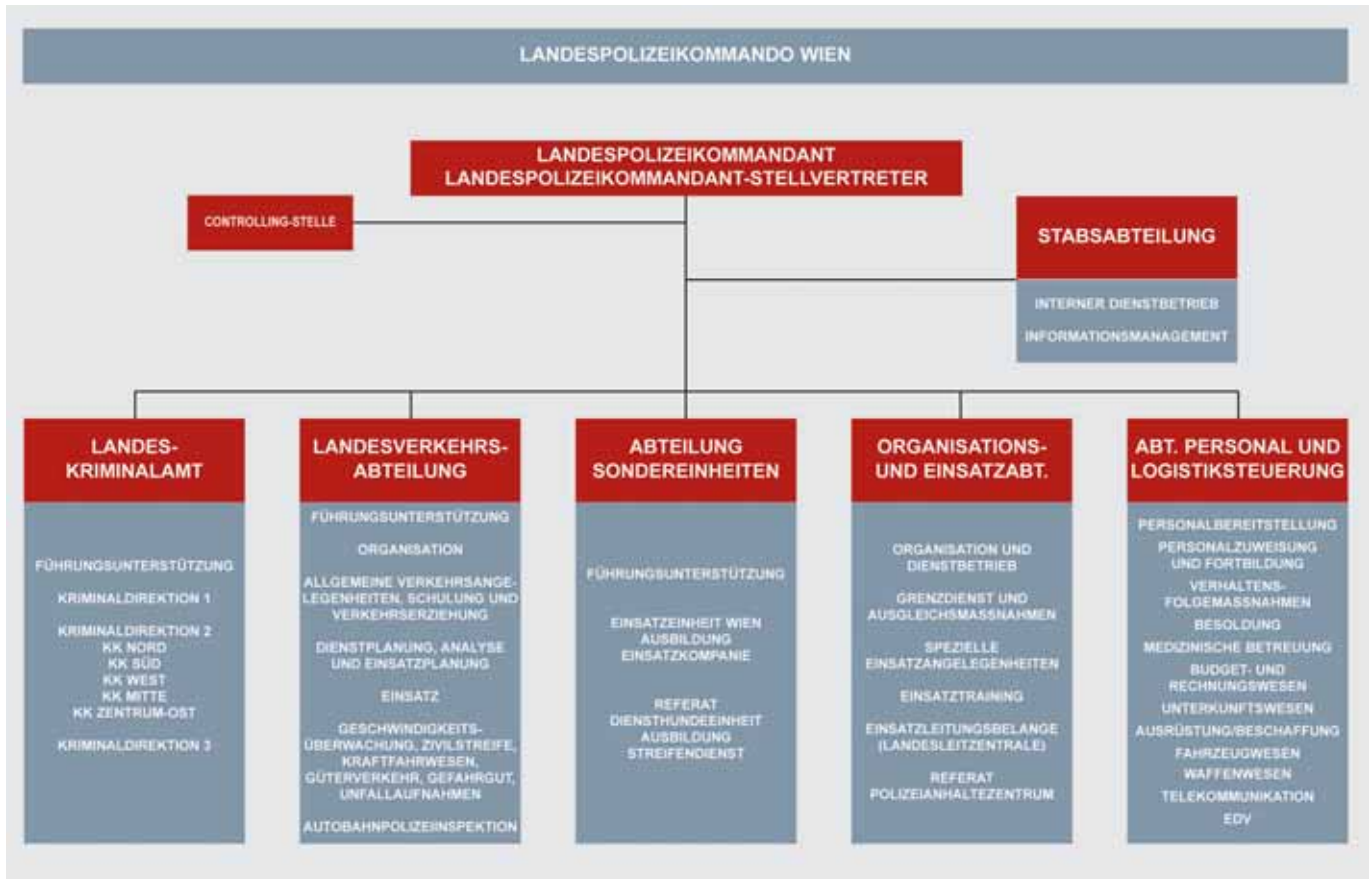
LANDESPOLIZEIKOMMANDO WIEN

LANDESPOLIZEIKOMMANDANT
LANDESPOLIZEIKOMMANDANT-STELLVERTRETER

CONTROLLING-STELLE

STABSABTEILUNG

INTERNER DIENSTBETRIEB

INFORMATIONSMANAGEMENT

LANDESKRIMINALAMT

FÜHRUNGSUNTERSTÜTZUNG

KRIMINALDIREKTION 1

KRIMINALDIREKTION 2
KK NORD
KK SÜD
KK WEST
KK MITTE
KK ZENTRUM-OST

KRIMINALDIREKTION 3

LANDESVERKEHRSABTEILUNG

FÜHRUNGSUNTERSTÜTZUNG

ORGANISATION

ALLGEMEINE VERKEHRSANGELEGENHEITEN, SCHULUNG UND VERKEHRSERZIEHUNG

DIENSTPLANUNG, ANALYSE UND EINSATZPLANUNG

EINSATZ

GESCHWINDIGKEITSÜBERWACHUNG, ZIVILSTREIFE, KRAFTFAHRWESEN, GÜTERVERKEHR, GEFAHRGUT, UNFALLAUFNAHMEN

AUTOBAHNPOLIZEIINSPEKTION

ABTEILUNG SONDEREINHEITEN

FÜHRUNGSUNTERSTÜTZUNG

EINSATZEINHEIT WIEN
AUSBILDUNG
EINSATZKOMPANIE

REFERAT
DIENSTHUNDEEINHEIT
AUSBILDUNG
STREIFENDIENST

ORGANISATIONS- UND EINSATZABT.

ORGANISATION UND DIENSTBETRIEB

GRENZDIENST UND AUSGLEICHSMASSNAHMEN

SPEZIELLE EINSATZANGELEGENHEITEN

EINSATZTRAINING

EINSATZLEITUNGSBELANGE (LANDESLEITZENTRALE)

REFERAT
POLIZEIANHALTEZENTRUM

ABT. PERSONAL UND LOGISTIKSTEUERUNG

PERSONALBEREITSTELLUNG

PERSONALZUWEISUNG UND FORTBILDUNG

VERHALTENSFOLGEMASSNAHMEN

BESOLDUNG

MEDIZINISCHE BETREUUNG

BUDGET- UND RECHNUNGSWESEN

UNTERKUNFTSWESEN

AUSRÜSTUNG/BESCHAFFUNG

FAHRZEUGWESEN

WAFFENWESEN

TELEKOMMUNIKATION

EDV